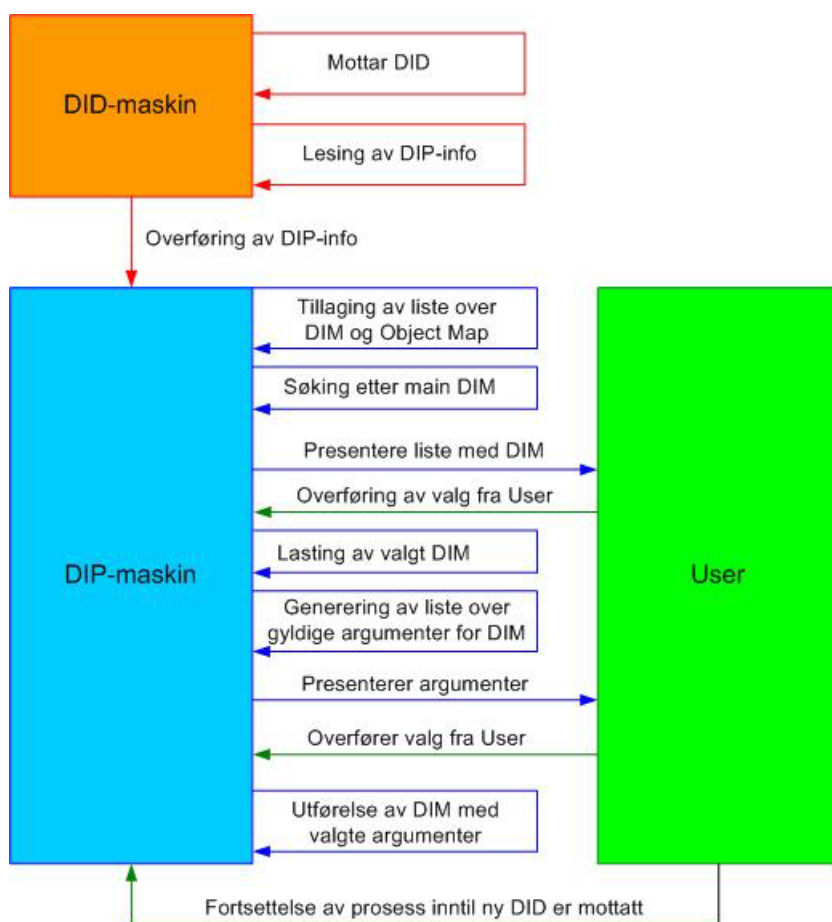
DID-maskin

Mottar DID

Lesing av DIP-info

Overføring av DIP-info

DIP-maskin

Tillaging av liste over DIM og Object Map

Søking etter main DIM

Presentere liste med DIM

Overføring av valg fra User

Lasting av valgt DIM

Generering av liste over gyldige argumenter for DIM

Presenterer argumenter

Overfører valg fra User

Utførelse av DIM med valgte argumenter

User

Fortsettelse av prosess inntil ny DID er mottatt